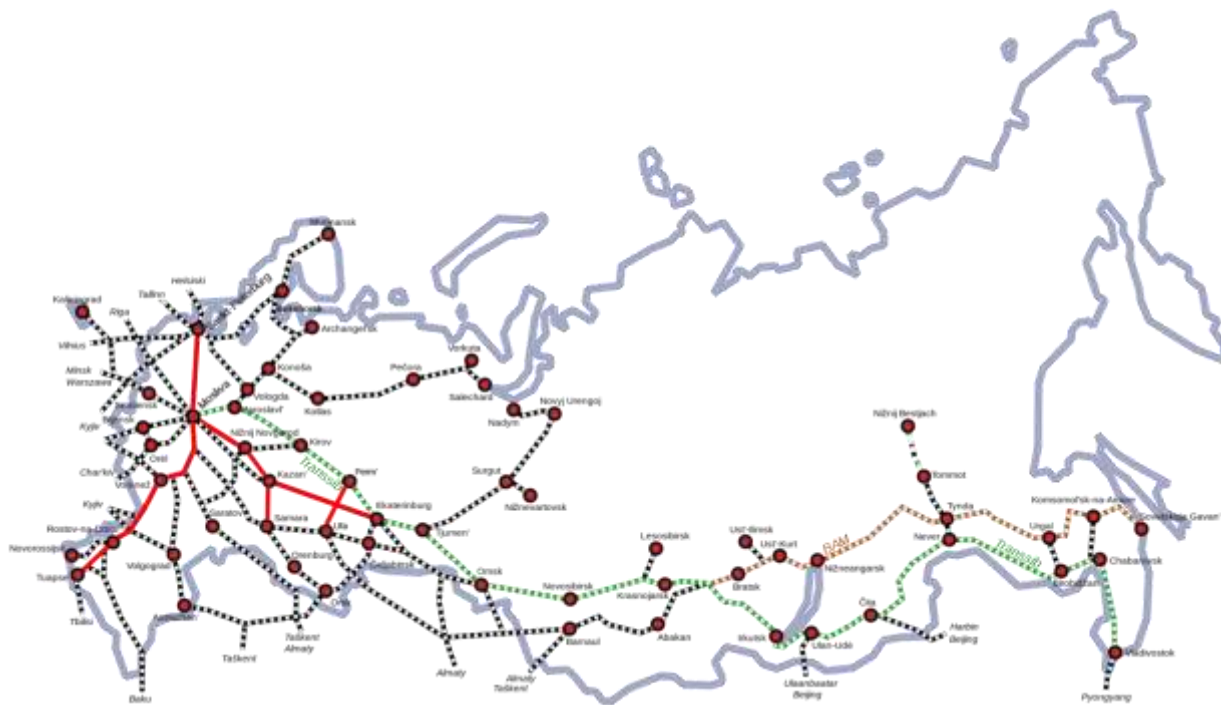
Murmansk
Helsinki
Sankt-Peterburg
Kaliningrad
Riga
Tallinn
Petrozavodsk
Archangel'sk
Vilnius
Minsk
Warszawa
Kotlas
Konoša
Vologda
Pečora
Vorkuta
Salechard
Moskva
Jaroslavl'
Smolensk
Kyjiv
Brjansk
Orel
Charkiv
Voronež
Nižnij Novgorod
Kirov
Kazan'
Perm'
Transsib
Nadym
Novyj Urengoj
Surgut
Nižnevartovsk
Jekaterinburg
Tjumen'
Kyjiv
Rostov-na-Donu
Novorossijsk
Tuapse
Tbilisi
Saratov
Samara
Ufa
Čeljabinsk
Orenburg
Volgograd
Astrachan'
Baku
Taškent
Almaty
Taškent
Almaty
Omsk
Novosibirsk
Barnaul
Almaty
Taškent
Lesosibirsk
Krasnojarsk
Abakan
Ust'-Ilimsk
Ust'-Kut
BAM
Nižneangarsk
Bratsk
Irkutsk
Ulan-Ude
Ulaanbaatar
Beijing
Čita
Harbin
Beijing
Nižnij Bestjach
Tommot
Tynda
Neverl
Transsib
Urgal
Komsomol'sk-na-Amure
Sovetskaja Gavan'
Birobidžan
Chabarovsk
Vladivostok
Pyongyang